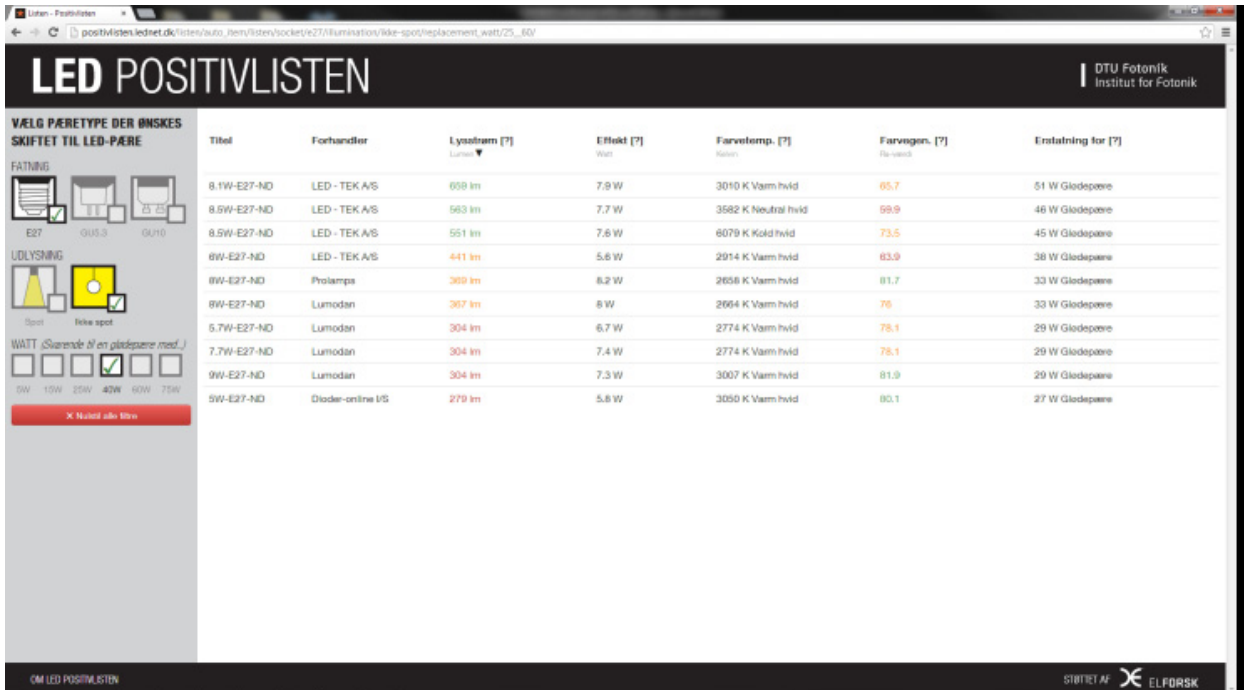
Listen - Positivlisten

positivlisten.lednet.dk/listen/auto_item/listen/socket/e27/illumination/ikke-spot/replacement_watt/25_60/

LED POSITIVLISTEN

DTU Fotonik
Institut for Fotonik

VÆLG PÆRETYPE DER ØNSKES SKIFTET TIL LED-PÆRE

FATNING

E27 GU5.3 GU10

UDLYSNING

Spot Ikke spot

WATT (Svarende til en glødepære med...)

5W 15W 25W 40W 60W 75W

X Nulstil alle filtre

| Titel | Forhandler | Lysstrøm [?] Lumen ▼ | Effekt [?] Watt | Farvetemp. [?] Kelvin | Farvegen. [?] Ra-værdi | Erstatning for [?] |
|---|---|---|---|---|---|---|
| 8.1W-E27-ND | LED - TEK A/S | 659 lm | 7.9 W | 3010 K Varm hvid | 65.7 | 51 W Glødepære |
| 8.5W-E27-ND | LED - TEK A/S | 563 lm | 7.7 W | 3582 K Neutral hvid | 59.9 | 46 W Glødepære |
| 8.5W-E27-ND | LED - TEK A/S | 551 lm | 7.6 W | 6079 K Kold hvid | 73.5 | 45 W Glødepære |
| 6W-E27-ND | LED - TEK A/S | 441 lm | 5.6 W | 2914 K Varm hvid | 63.9 | 38 W Glødepære |
| 8W-E27-ND | Prolampa | 369 lm | 8.2 W | 2658 K Varm hvid | 81.7 | 33 W Glødepære |
| 8W-E27-ND | Lumodan | 367 lm | 8 W | 2664 K Varm hvid | 76 | 33 W Glødepære |
| 5.7W-E27-ND | Lumodan | 304 lm | 6.7 W | 2774 K Varm hvid | 78.1 | 29 W Glødepære |
| 7.7W-E27-ND | Lumodan | 304 lm | 7.4 W | 2774 K Varm hvid | 78.1 | 29 W Glødepære |
| 9W-E27-ND | Lumodan | 304 lm | 7.3 W | 3007 K Varm hvid | 81.9 | 29 W Glødepære |
| 5W-E27-ND | Dioder-online I/S | 279 lm | 5.8 W | 3050 K Varm hvid | 80.1 | 27 W Glødepære |

OM LED POSITIVLISTEN

STØTTET AF ELFORSK